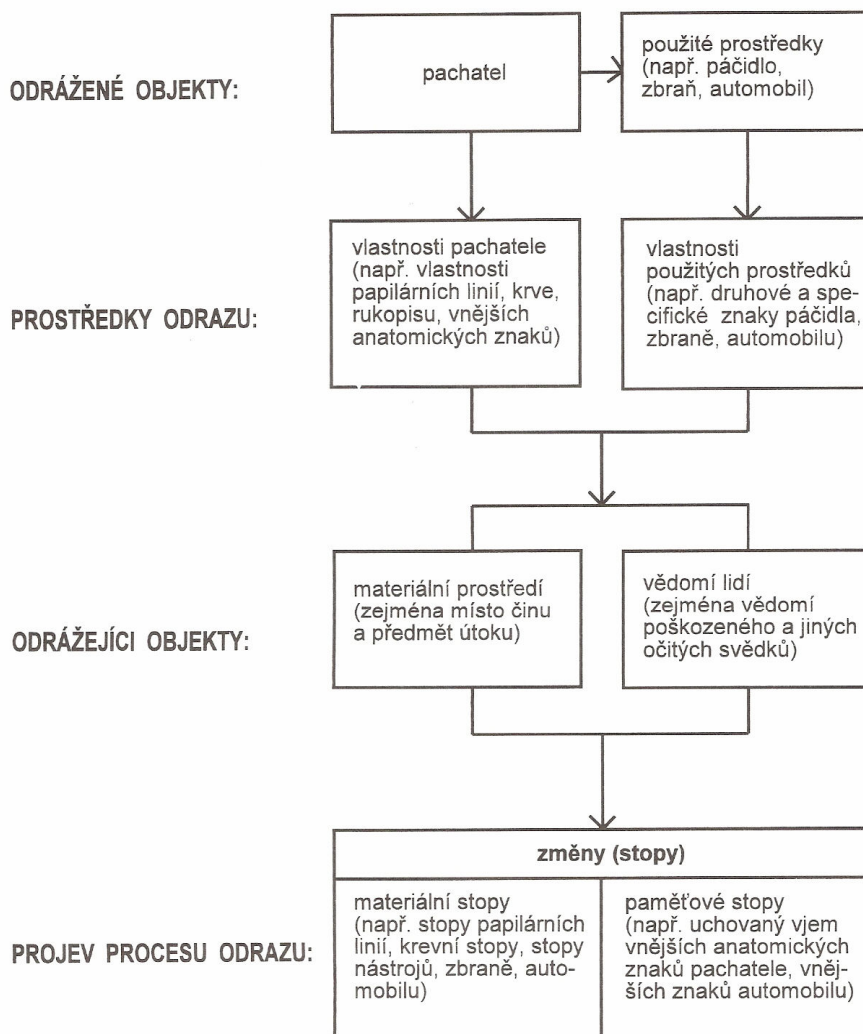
ODRÁŽENÉ OBJEKTY:

pachatel

použité prostředky (např. páčidlo, zbraň, automobil)

PROSTŘEDKY ODRAZU:

vlastnosti pachatele (např. vlastnosti papilárních linií, krve, rukopisu, vnějších anatomických znaků)

vlastnosti použitých prostředků (např. druhové a specifické znaky páčidla, zbraně, automobilu)

ODRÁŽEJÍCI OBJEKTY:

materiální prostředí (zejména místo činu a předmět útoku)

vědomí lidí (zejména vědomí poškozeného a jiných očitých svědků)

PROJEV PROCESU ODRAZU:

změny (stopy)

materiální stopy (např. stopy papilárních linií, krevní stopy, stopy nástrojů, zbraně, automobilu)

paměťové stopy (např. uchovaný vjem vnějších anatomických znaků pachatele, vnějších znaků automobilu)